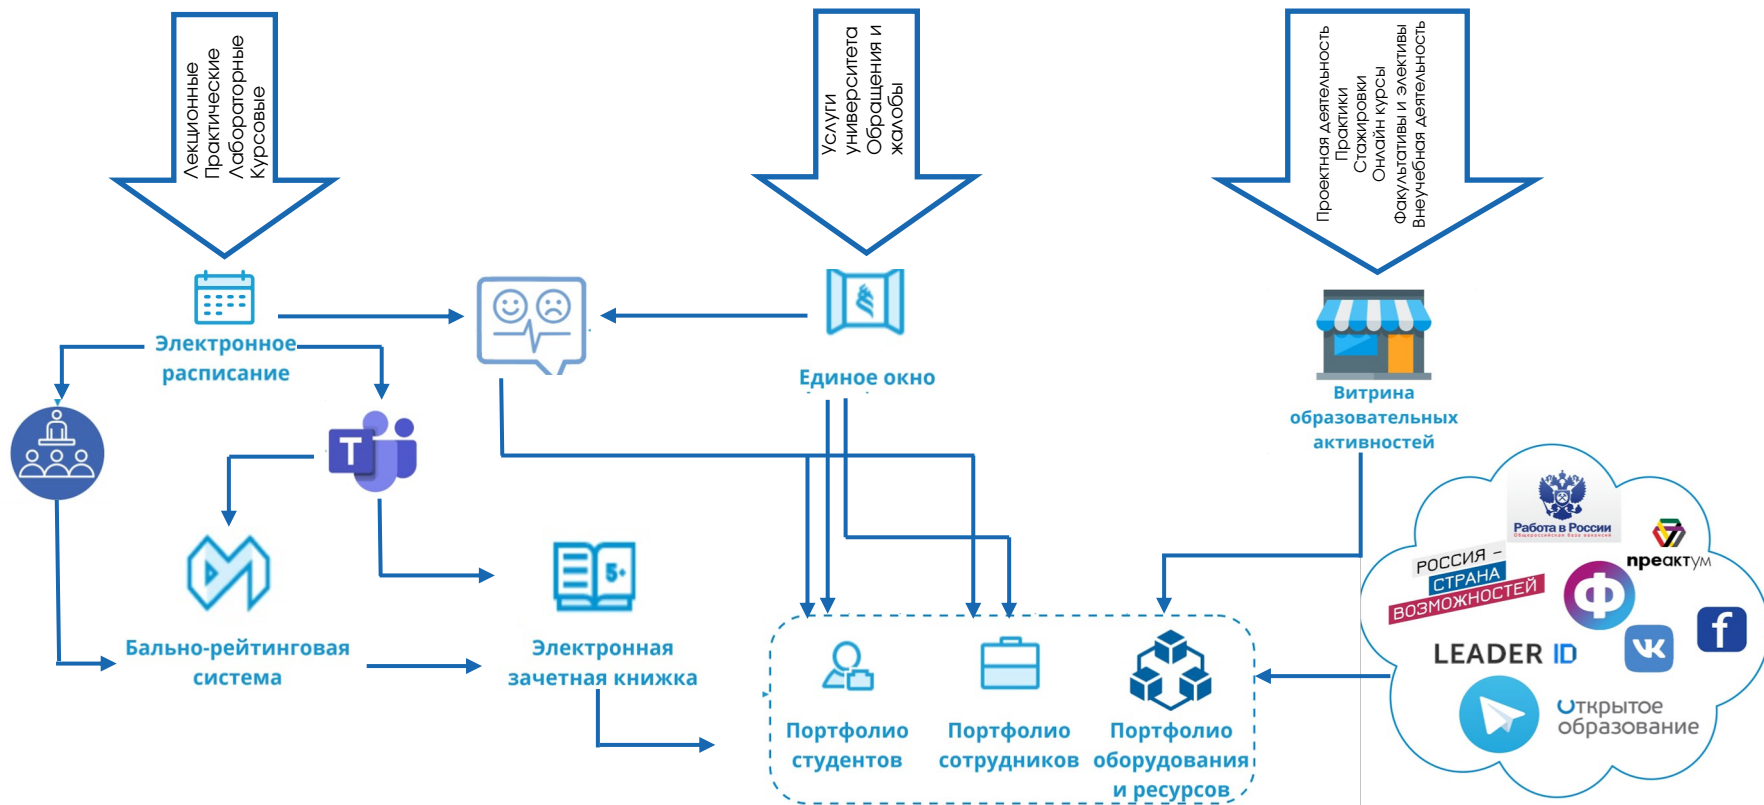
Лекционные
Практические
Лабораторные
Курсовые

Услуги университета
Обращения и жалобы

Проектная деятельность
Практики
Стажировки
Онлайн курсы
Факультативы и элективы
Внеучебная деятельность

Электронное расписание

Единое окно

Витрина образовательных активностей

T

Бально-рейтинговая система

5+

Электронная зачетная книжка

Портфолио студентов

Портфолио сотрудников

Портфолио оборудования и ресурсов

Работа в России

преактум

РОССИЯ – СТРАНА ВОЗМОЖНОСТЕЙ

Ф

f

LEADER ID

Открытое образование